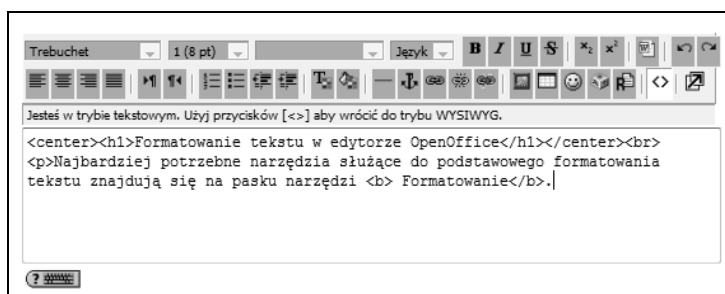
Trebuchet | 1 (8 pt) | Język | B I U S | $x_2$ $x^2$

Jesteś w trybie tekstowym. Użyj przycisków [<>] aby wrócić do trybu WYSIWYG.

<center><h1>Formatowanie tekstu w edytorze OpenOffice</h1></center><br>
<p>Najbardziej potrzebne narzędzia służące do podstawowego formatowania tekstu znajdują się na pasku narzędzi <b> Formatowanie</b>.